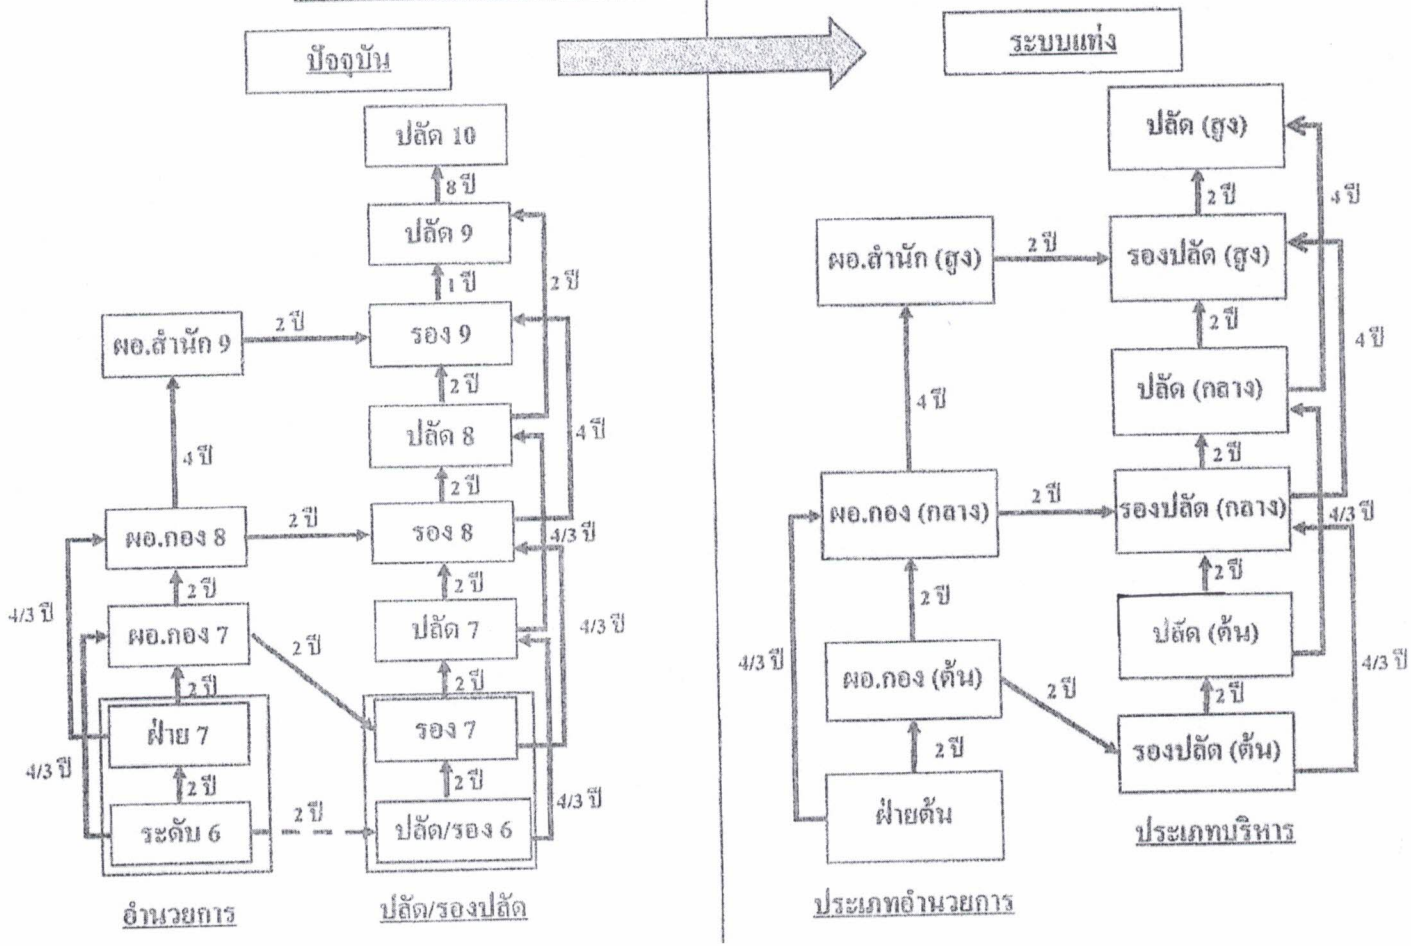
ปัจจุบัน

ปลัด 10
8 ปี
ปลัด 9
1 ปี
2 ปี
ผอ.สำนัก 9
2 ปี
รอง 9
2 ปี
ปลัด 8
4 ปี
4 ปี
2 ปี
ผอ.กอง 8
2 ปี
รอง 8
4/3 ปี
2 ปี
2 ปี
4/3 ปี
ผอ.กอง 7
2 ปี
ปลัด 7
4/3 ปี
2 ปี
2 ปี
ฝ่าย 7
รอง 7
4/3 ปี
2 ปี
2 ปี
ระดับ 6
2 ปี
ปลัด/รอง 6
4/3 ปี

อำนวยการ

ปลัด/รองปลัด

ระบบแท่ง

ปลัด (สูง)
2 ปี
4 ปี
ผอ.สำนัก (สูง)
2 ปี
รองปลัด (สูง)
2 ปี
4 ปี
ปลัด (กลาง)
4 ปี
2 ปี
ผอ.กอง (กลาง)
2 ปี
รองปลัด (กลาง)
4/3 ปี
2 ปี
2 ปี
ปลัด (ต้น)
4/3 ปี
ผอ.กอง (ต้น)
2 ปี
4/3 ปี
2 ปี
2 ปี
รองปลัด (ต้น)
ฝ่ายต้น

ประเภทบริหาร

ประเภทอำนวยการ